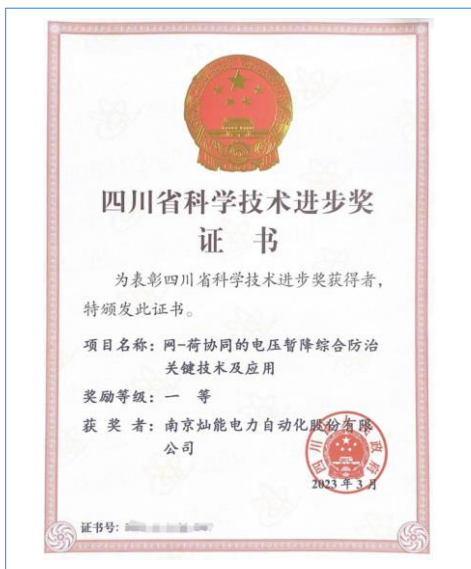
四川省科学技术进步奖
证 书

为表彰四川省科学技术进步奖获得者，特颁发此证书。

项目名称：网-荷协同的电压暂降综合防治关键技术及应用

奖励等级：一 等

获 奖 者：南京灿能电力自动化股份有限公司

四川省人民政府

2023年3月

证书号：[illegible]